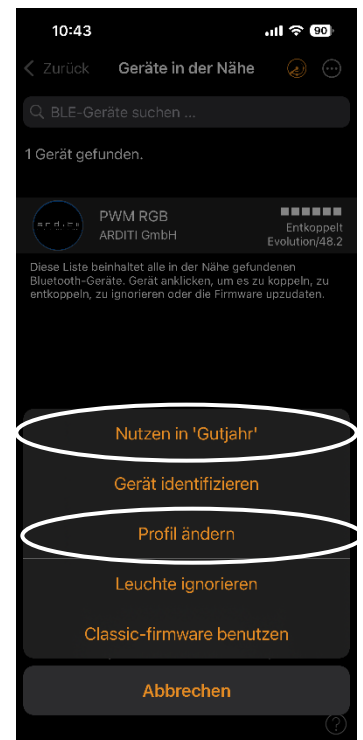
10:43

90

Zurück

Geräte in der Nähe

BLE-Geräte suchen ...

1 Gerät gefunden.

arditi

PWM RGB

ARDITI GmbH

Entkoppelt
Evolution/48.2

Diese Liste beinhaltet alle in der Nähe gefundenen Bluetooth-Geräte. Gerät anklicken, um es zu koppeln, zu entkoppeln, zu ignorieren oder die Firmware upzudaten.

Nutzen in 'Gutjahr'

Gerät identifizieren

Profil ändern

Leuchte ignorieren

Classic-firmware benutzen

Abbrechen

?